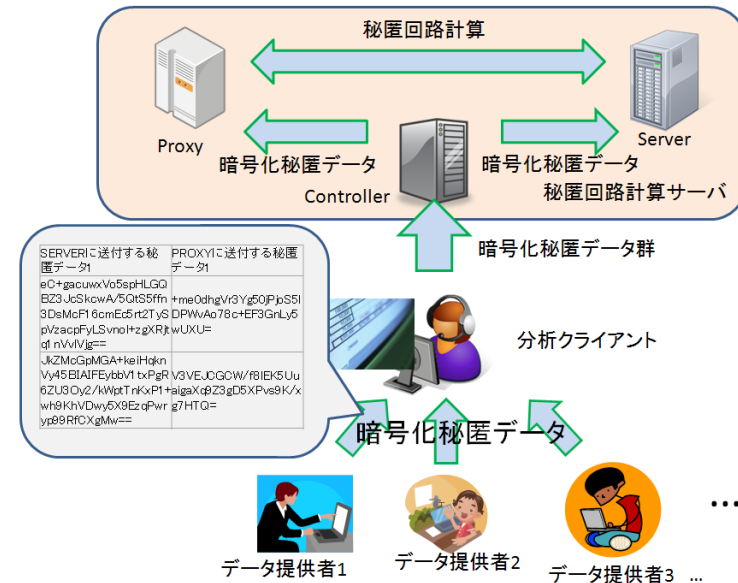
秘匿回路計算

Proxy

Server

暗号化秘匿データ

Controller

暗号化秘匿データ

秘匿回路計算サーバ

暗号化秘匿データ群

| SERVERに送付する秘匿データ1 | PROXYに送付する秘匿データ1 |
|---|---|
| eC+gacuwxVo5spHLGQBZ3JcSkcwA/5QtS5ffn3DsMcF16cmEc5rt2TySpVzacpFyLSvnol+zgXRjtq1nVvlVjg== | +me0dhgVr3Yg50jPjoS5lDPWvAo78c+EF3GnLy5wUXU= |
| JkZMcGpMGA+keiHqknVy45BIAIFEybbV1txPgR6ZU3Oy2/kWptTnKxP1+wh9KhVDwy5X9EzqPwryp99RfCXgMw== | V3VEJCGCW/f8IEK5Uu+aigaXqβZ3gD5XPvs9K/xg7HTQ= |

分析クライアント

暗号化秘匿データ

データ提供者1

データ提供者2

データ提供者3 ...

...